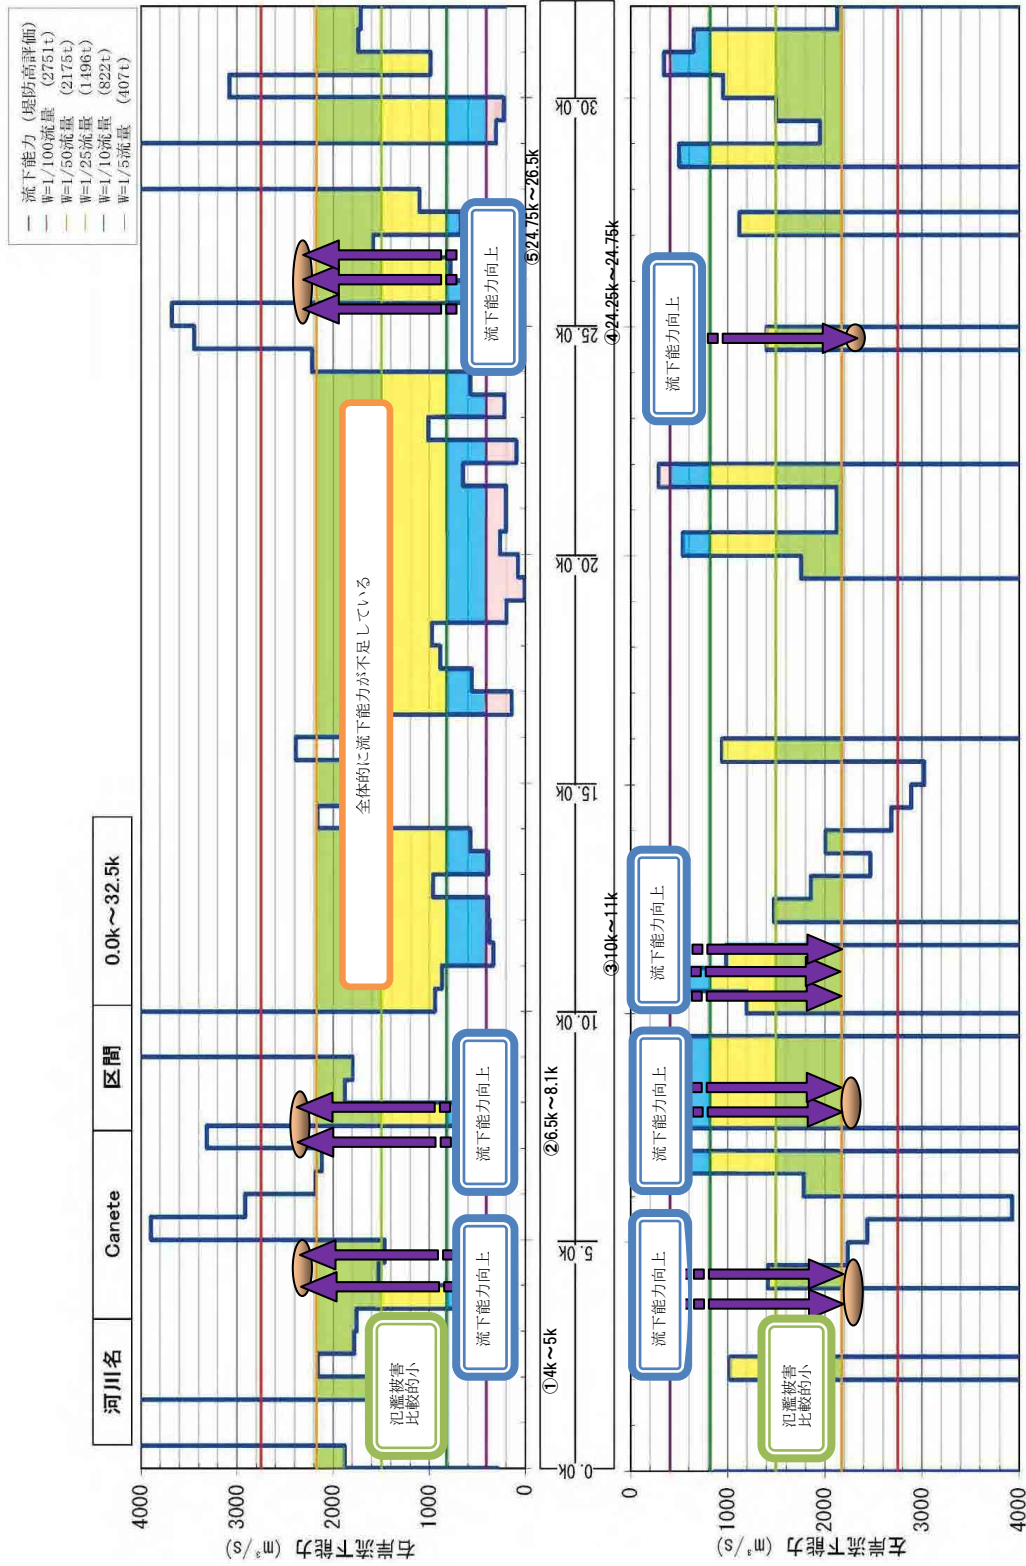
| 河川名 | Canete | 区間 | 0.0k～32.5k |
|---|---|---|---|

— 流下能力（堤防高評価）
— W=1/100流量 (2751t)
— W=1/50流量 (2175t)
— W=1/25流量 (1496t)
— W=1/10流量 (822t)
— W=1/5流量 (407t)

左岸流下能力 (m³/s)

4000
3000
2000
1000
0

氾濫被害比較的小

流下能力向上

流下能力向上

全体的に流下能力が不足している

流下能力向上

①4k～5k
②6.5k～8.1k
③10k～11k
④24.25k～24.75k
⑤24.75k～26.5k

0.0k
5.0k
10.0k
15.0k
20.0k
25.0k
30.0k

氾濫被害比較的小

流下能力向上

流下能力向上

流下能力向上

流下能力向上

右岸流下能力 (m³/s)

0
1000
2000
3000
4000